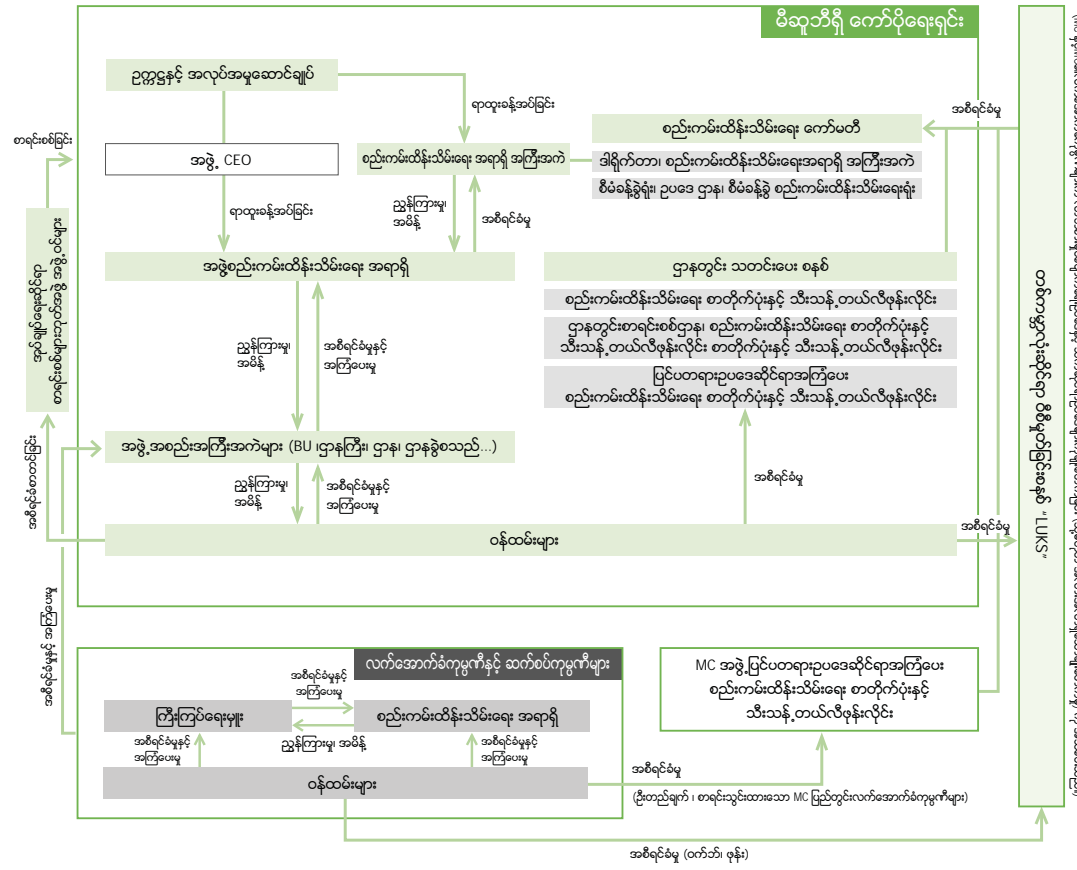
မိဆူဘီရှိ ကော်ပိုရေးရှင်း

ဥက္ကဋ္ဌနှင့် အလုပ်အမှုဆောင်ချုပ်

အဖွဲ့ CEO

ရာထူးခန့်အပ်ခြင်း

ရာထူးခန့်အပ်ခြင်း

စည်းကမ်းထိန်းသိမ်းရေး အရာရှိ အကြီးအကဲ

ညွှန်ကြားမှု၊ အမိန့်

အစီရင်ခံမှု

စည်းကမ်းထိန်းသိမ်းရေး ကော်မတီ

ဒါရိုက်တာ၊ စည်းကမ်းထိန်းသိမ်းရေးအရာရှိ အကြီးအကဲ

စီမံခန့်ခွဲရုံး၊ ဥပဒေ ဌာန၊ စီမံခန့်ခွဲ စည်းကမ်းထိန်းသိမ်းရေးရုံး

အစီရင်ခံမှု

အဖွဲ့စည်းကမ်းထိန်းသိမ်းရေး အရာရှိ

ဌာနတွင်း သတင်းပေး စနစ်

စည်းကမ်းထိန်းသိမ်းရေး စာတိုက်ပုံးနှင့် သီးသန့်တယ်လီဖုန်းလိုင်း

ဌာနတွင်းစာရင်းစစ်ဌာန၊ စည်းကမ်းထိန်းသိမ်းရေး စာတိုက်ပုံးနှင့် သီးသန့်တယ်လီဖုန်းလိုင်း စာတိုက်ပုံးနှင့် သီးသန့်တယ်လီဖုန်းလိုင်း

ပြင်ပတရားဥပဒေဆိုင်ရာအကြံပေး စည်းကမ်းထိန်းသိမ်းရေး စာတိုက်ပုံးနှင့် သီးသန့်တယ်လီဖုန်းလိုင်း

ညွှန်ကြားမှု၊ အမိန့်

အစီရင်ခံမှုနှင့် အကြံပေးမှု

အဖွဲ့အစည်းအကြီးအကဲများ (BU ဌာနကြီး၊ ဌာန၊ ဌာနခွဲစသည်...)

ညွှန်ကြားမှု၊ အမိန့်

အစီရင်ခံမှုနှင့် အကြံပေးမှု

အစီရင်ခံမှု

ဝန်ထမ်းများ

အစီရင်ခံမှု

စာရင်းစစ်ခြင်း

အလုပ်ရုံဆွေးနွေးပွဲ၊ စာရင်းစစ်အဖွဲ့ စသည်တို့ဖြင့် ဖောက်ပြန်မှုကင်းရှင်းခြင်း

အစီရင်ခံမှုပေးခြင်း

အစီရင်ခံမှုနှင့် အကြံပေးမှု

လက်အောက်ခံကုမ္ပဏီနှင့် ဆက်စပ်ကုမ္ပဏီများ

အစီရင်ခံမှုနှင့် အကြံပေးမှု

ကြီးကြပ်ရေးမှူး

စည်းကမ်းထိန်းသိမ်းရေး အရာရှိ

ညွှန်ကြားမှု၊ အမိန့်

အစီရင်ခံမှုနှင့် အကြံပေးမှု

အစီရင်ခံမှုနှင့် အကြံပေးမှု

ဝန်ထမ်းများ

MC အဖွဲ့ပြင်ပတရားဥပဒေဆိုင်ရာအကြံပေး စည်းကမ်းထိန်းသိမ်းရေး စာတိုက်ပုံးနှင့် သီးသန့်တယ်လီဖုန်းလိုင်း

အစီရင်ခံမှု

(ဦးတည်ချက် ၊ စာရင်းသွင်းထားသော MC ပြည်တွင်းလက်အောက်ခံကုမ္ပဏီများ)

အစီရင်ခံမှု (ဝက်ဘ်၊ ဖုန်း)

"SKL" ဖောက်ပြန်မှုတိုင်ကြားရေး ဆက်သွယ်ရေးလိုင်း

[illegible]